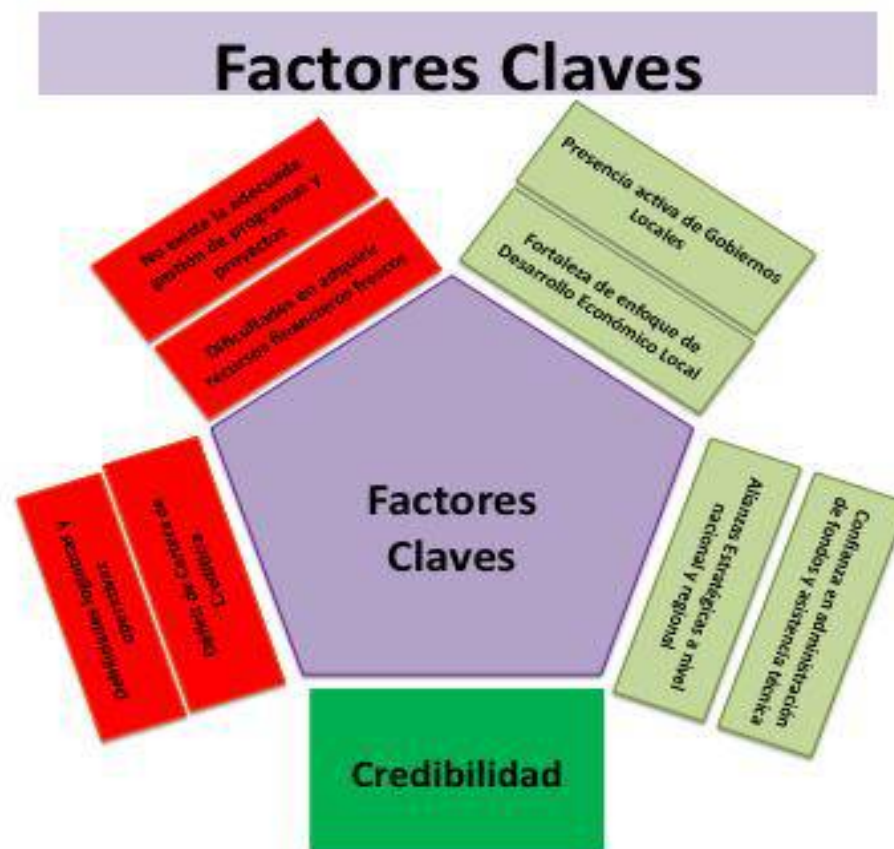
Factores Claves

No existe la adecuada gestión de programas y proyectos

Dificultades en adquirir recursos financieros frescos

Presencia activa de Gobiernos Locales

Fortaleza de enfoque de Desarrollo Económico Local

Debilidad en la Capacidad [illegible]

Debilidad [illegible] y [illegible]

Factores Claves

Alianzas Estratégicas a nivel nacional y regional

Confianza en administración de fondos y asistencia técnica

Credibilidad